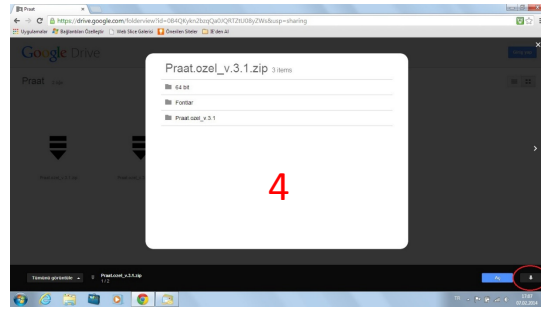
Praat
https://drive.google.com/folderview?id=0B4QKykn2bzqQa0lQRTZtU0ByZWs&usp=sharing
Uygulamalar Bağlantılar Özelleştir Web Slice Galerisi Önerilen Siteler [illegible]

Google Drive
Praat

Praat.ozel_v.3.1.zip 3 items
64 bit
Fontlar
Praat.ozel_v.3.1

4

Praat.ozel_v.3.1.zip
1 / 2

TR
23:07
07.02.2014